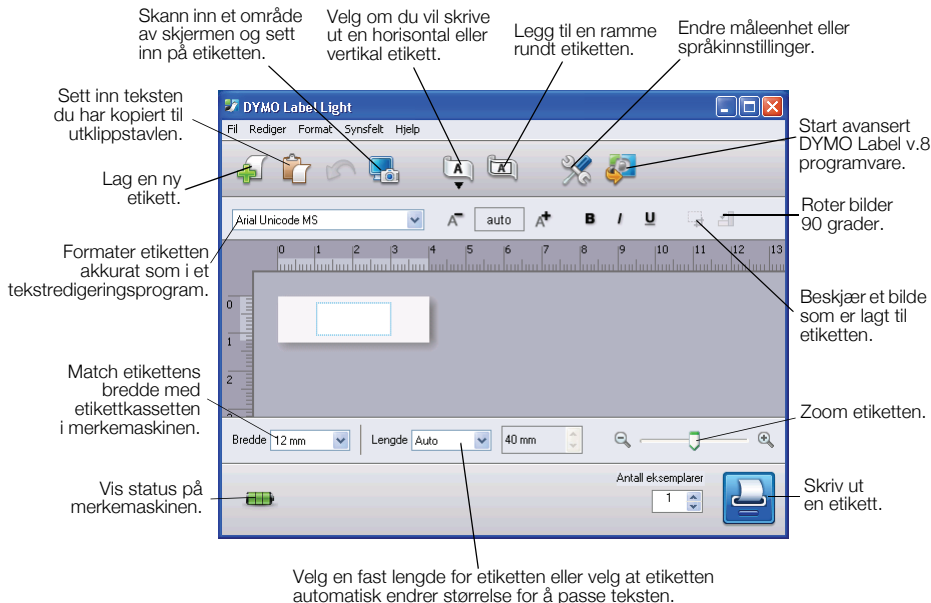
Skann inn et område av skjermen og sett inn på etiketten.

Velg om du vil skrive ut en horisontal eller vertikal etikett.

Legg til en ramme rundt etiketten.

Endre måleenhet eller språkinnstillinger.

Sett inn teksten du har kopiert til utklippstavlen.

Lag en ny etikett.

Start avansert DYMO Label v.8 programvare.

Roter bilder 90 grader.

Formater etiketten akkurat som i et tekstredigeringsprogram.

Beskjær et bilde som er lagt til etiketten.

Match etikettens bredde med etikettkassetten i merkemaskinen.

Zoom etiketten.

Vis status på merkemaskinen.

Skriv ut en etikett.

Velg en fast lengde for etiketten eller velg at etiketten automatisk endrer størrelse for å passe teksten.

DYMO Label Light

Fil Rediger Format Synsfelt Hjelp

Arial Unicode MS

auto

B I U

0 1 2 3 4 5 6 7 8 9 10 11 12 13

0 1 2 3

Bredde 12 mm

Lengde Auto

40 mm

Antall eksemplarer

1